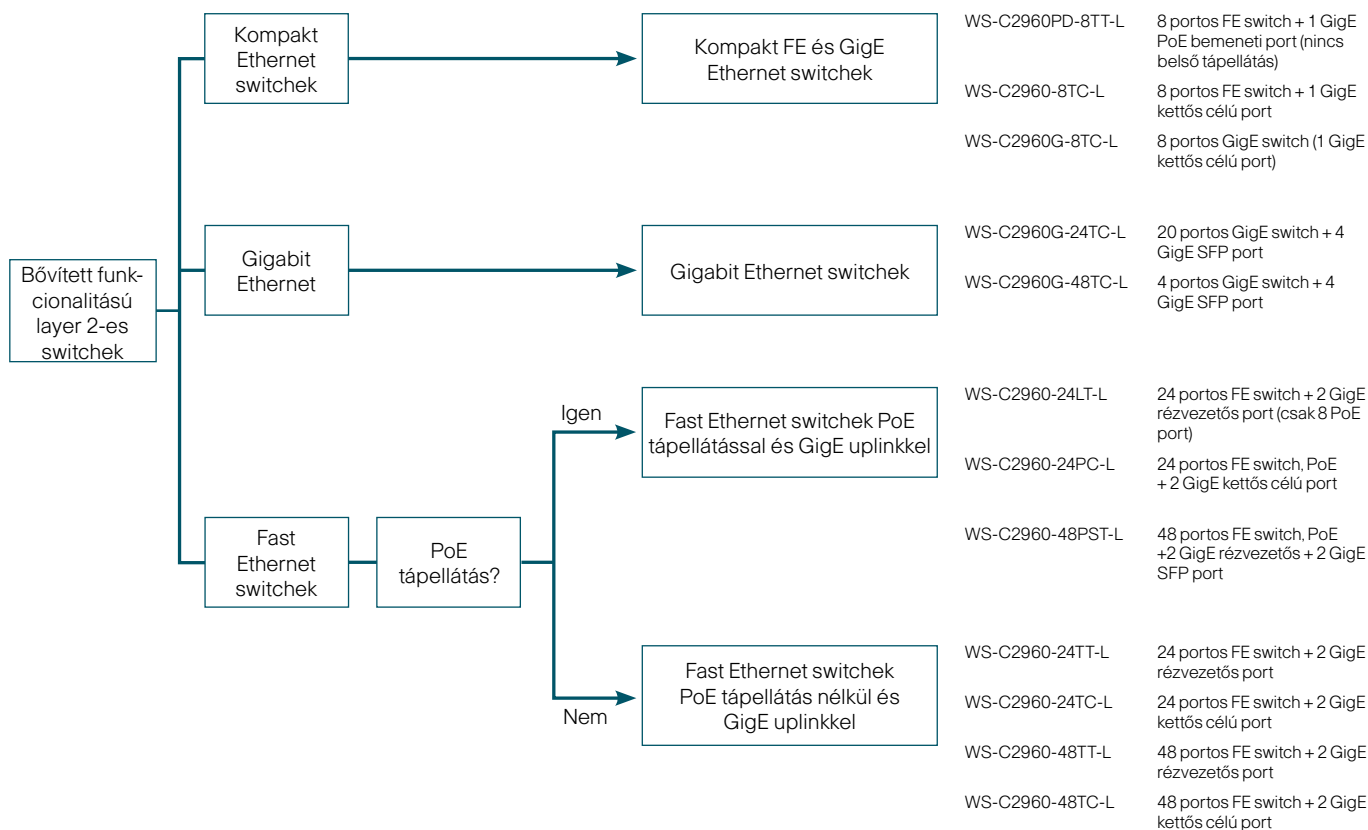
Bővített funkcionalitású layer 2-es switchek

Kompakt Ethernet switchek

Kompakt FE és GigE Ethernet switchek

| | |
|---|---|
| WS-C2960PD-8TT-L | 8 portos FE switch + 1 GigE PoE bemeneti port (nincs belső tápellátás) |
| WS-C2960-8TC-L | 8 portos FE switch + 1 GigE kettős célú port |
| WS-C2960G-8TC-L | 8 portos GigE switch (1 GigE kettős célú port) |

Gigabit Ethernet

Gigabit Ethernet switchek

| | |
|---|---|
| WS-C2960G-24TC-L | 20 portos GigE switch + 4 GigE SFP port |
| WS-C2960G-48TC-L | 4 portos GigE switch + 4 GigE SFP port |

Fast Ethernet switchek

PoE tápellátás?

Igen

Fast Ethernet switchek PoE tápellátással és GigE uplinkkel

| | |
|---|---|
| WS-C2960-24LT-L | 24 portos FE switch + 2 GigE rézvezetős port (csak 8 PoE port) |
| WS-C2960-24PC-L | 24 portos FE switch, PoE + 2 GigE kettős célú port |
| WS-C2960-48PST-L | 48 portos FE switch, PoE +2 GigE rézvezetős + 2 GigE SFP port |

Nem

Fast Ethernet switchek PoE tápellátás nélkül és GigE uplinkkel

| | |
|---|---|
| WS-C2960-24TT-L | 24 portos FE switch + 2 GigE rézvezetős port |
| WS-C2960-24TC-L | 24 portos FE switch + 2 GigE kettős célú port |
| WS-C2960-48TT-L | 48 portos FE switch + 2 GigE rézvezetős port |
| WS-C2960-48TC-L | 48 portos FE switch + 2 GigE kettős célú port |